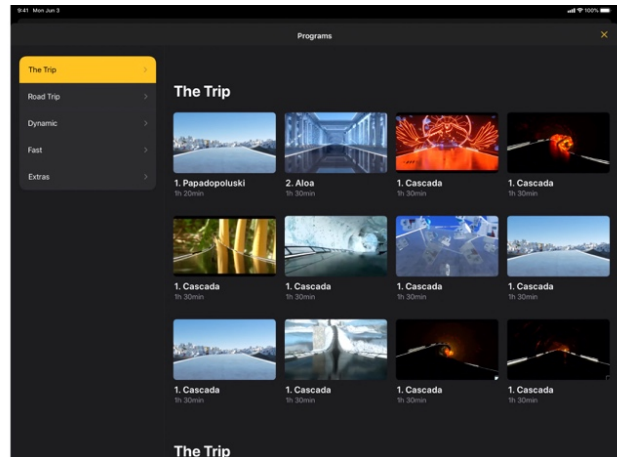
9:41 Mon Jun 3

100%

Programs

The Trip
Road Trip
Dynamic
Fast
Extras

The Trip

1. Papadopoluski
1h 20min

2. Aloa
1h 30min

1. Cascada
1h 30min

1. Cascada
1h 30min

1. Cascada
1h 30min

1. Cascada
1h 30min

1. Cascada
1h 30min

1. Cascada
1h 30min

1. Cascada
1h 30min

1. Cascada
1h 30min

1. Cascada
1h 30min

1. Cascada
1h 30min

The Trip